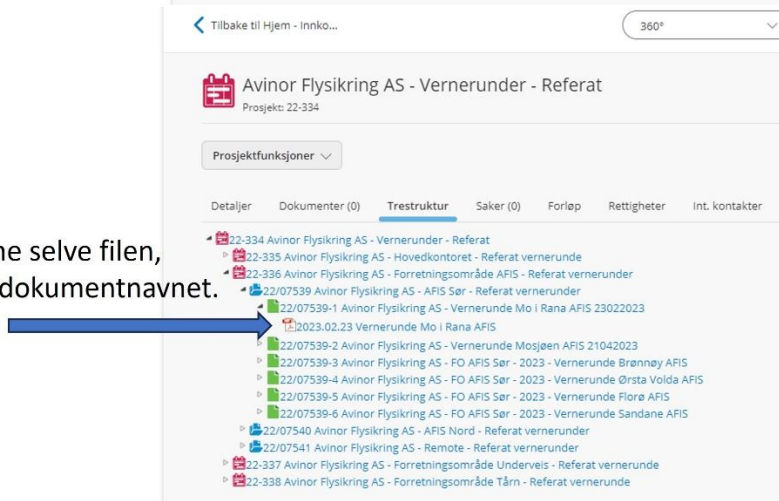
ne selve filen,
dokumentnavnet.

Tilbake til Hjem - Innko...

360°

Avinor Flysikring AS - Vernerunder - Referat
Prosjekt: 22-334

Prosjektfunksjoner

Detaljer Dokumenter (0) Trestruktur Saker (0) Forløp Rettigheter Int. kontakter

22-334 Avinor Flysikring AS - Vernerunder - Referat
22-335 Avinor Flysikring AS - Hovedkontoret - Referat vernerunde
22-336 Avinor Flysikring AS - Forretningsområde AFIS - Referat vernerunder
22/07539 Avinor Flysikring AS - AFIS Sør - Referat vernerunder
22/07539-1 Avinor Flysikring AS - Vernerunde Mo i Rana AFIS 23022023
2023.02.23 Vernerunde Mo i Rana AFIS
22/07539-2 Avinor Flysikring AS - Vernerunde Mosjøen AFIS 21042023
22/07539-3 Avinor Flysikring AS - FO AFIS Sør - 2023 - Vernerunde Brønnøy AFIS
22/07539-4 Avinor Flysikring AS - FO AFIS Sør - 2023 - Vernerunde Ørsta Volda AFIS
22/07539-5 Avinor Flysikring AS - FO AFIS Sør - 2023 - Vernerunde Florø AFIS
22/07539-6 Avinor Flysikring AS - FO AFIS Sør - 2023 - Vernerunde Sandane AFIS
22/07540 Avinor Flysikring AS - AFIS Nord - Referat vernerunder
22/07541 Avinor Flysikring AS - Remote - Referat vernerunder
22-337 Avinor Flysikring AS - Forretningsområde Underveis - Referat vernerunde
22-338 Avinor Flysikring AS - Forretningsområde Tårn - Referat vernerunde